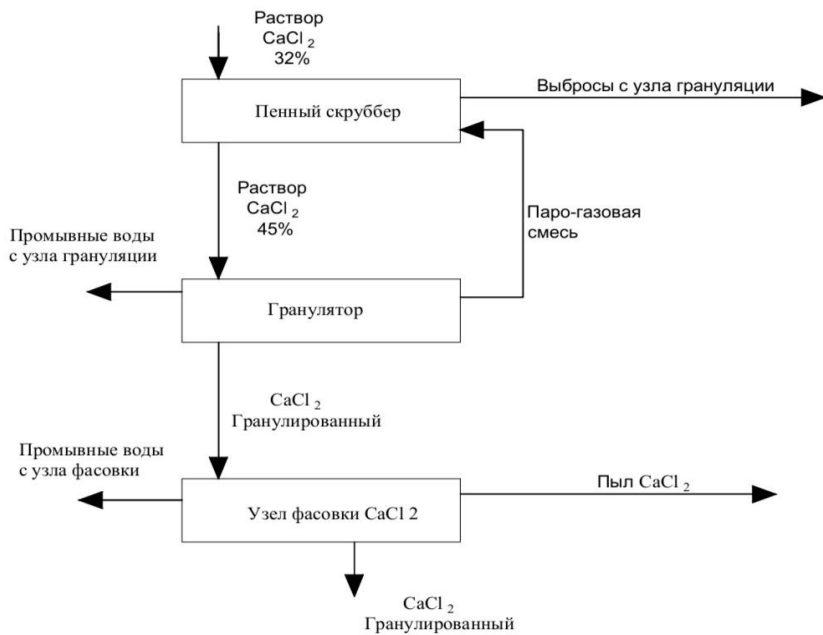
Раствор $CaCl_2$ 32%

Пенный скруббер

Выбросы с узла грануляции

Раствор $CaCl_2$ 45%

Паро-газовая смесь

Промывные воды с узла грануляции

Гранулятор

$CaCl_2$ Гранулированный

Промывные воды с узла фасовки

Узел фасовки CaCl 2

Пыл $CaCl_2$

$CaCl_2$ Гранулированный